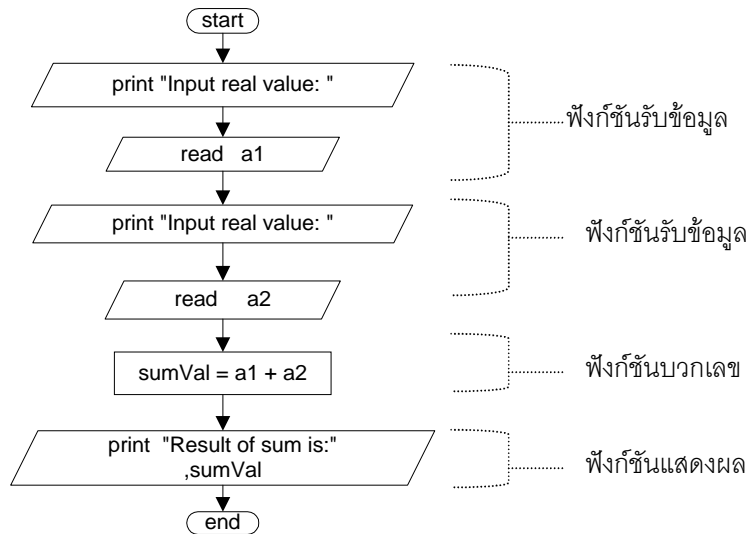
start

print "Input real value: "

read a1

ฟังก์ชันรับข้อมูล

print "Input real value: "

read a2

ฟังก์ชันรับข้อมูล

sumVal = a1 + a2

ฟังก์ชันบวกเลข

print "Result of sum is:" ,sumVal

ฟังก์ชันแสดงผล

end